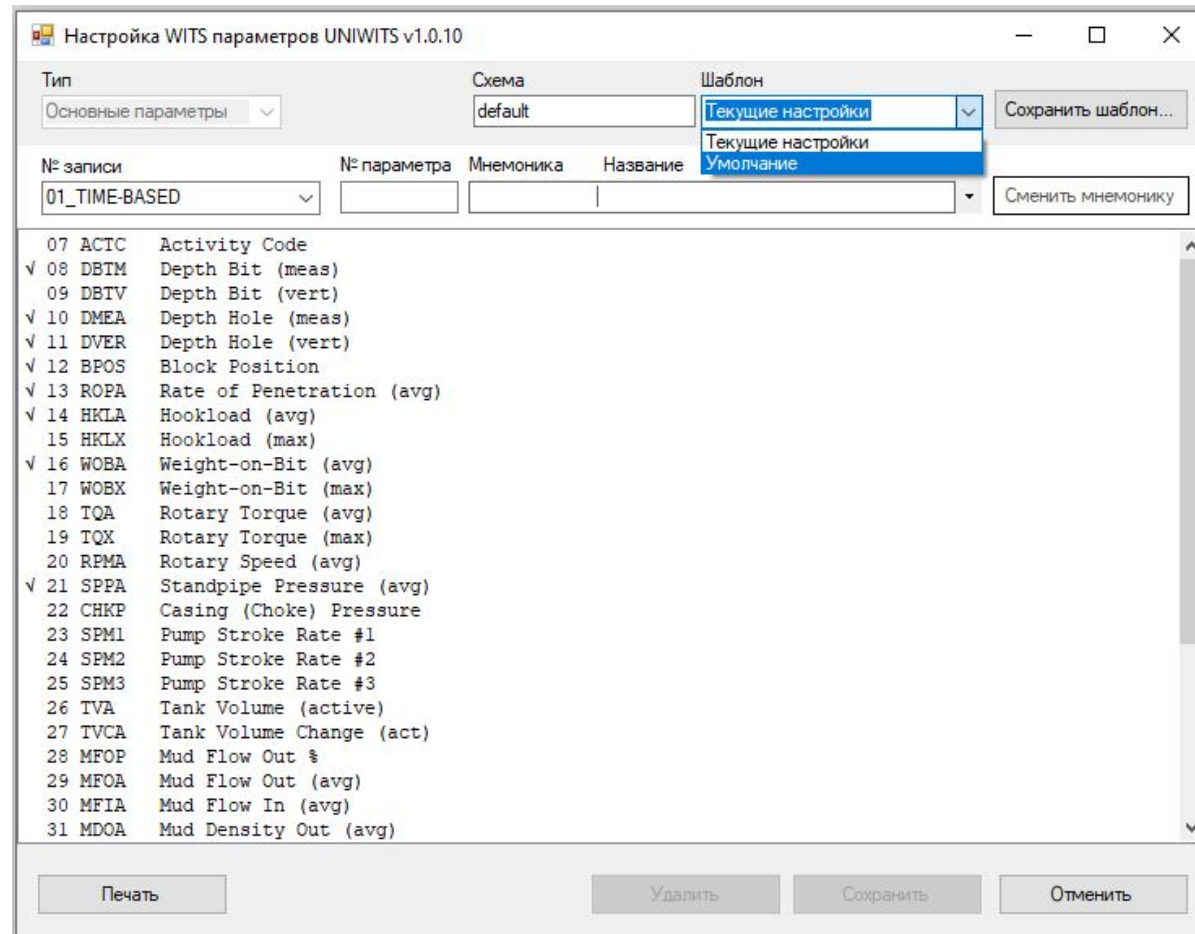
Настройка WITS параметров UNIWITS v1.0.10

Тип
Основные параметры

Схема
default

Шаблон
Текущие настройки
Текущие настройки
Умолчание

Сохранить шаблон...

№ записи
01_TIME-BASED

№ параметра
Мнемоника
Название

Сменить мнемонику

07 ACTC Activity Code
√ 08 DBTM Depth Bit (meas)
09 DBTV Depth Bit (vert)
√ 10 DMEA Depth Hole (meas)
√ 11 DVER Depth Hole (vert)
√ 12 BPOS Block Position
√ 13 ROPA Rate of Penetration (avg)
√ 14 HKLA Hookload (avg)
15 HKLX Hookload (max)
√ 16 WOBA Weight-on-Bit (avg)
17 WOBX Weight-on-Bit (max)
18 TQA Rotary Torque (avg)
19 TQX Rotary Torque (max)
20 RPMA Rotary Speed (avg)
√ 21 SPPA Standpipe Pressure (avg)
22 CHKP Casing (Choke) Pressure
23 SPM1 Pump Stroke Rate #1
24 SPM2 Pump Stroke Rate #2
25 SPM3 Pump Stroke Rate #3
26 TVA Tank Volume (active)
27 TVCA Tank Volume Change (act)
28 MFOP Mud Flow Out %
29 MFOA Mud Flow Out (avg)
30 MFIA Mud Flow In (avg)
31 MDOA Mud Density Out (avg)

Печать
Удалить
Сохранить
Отменить